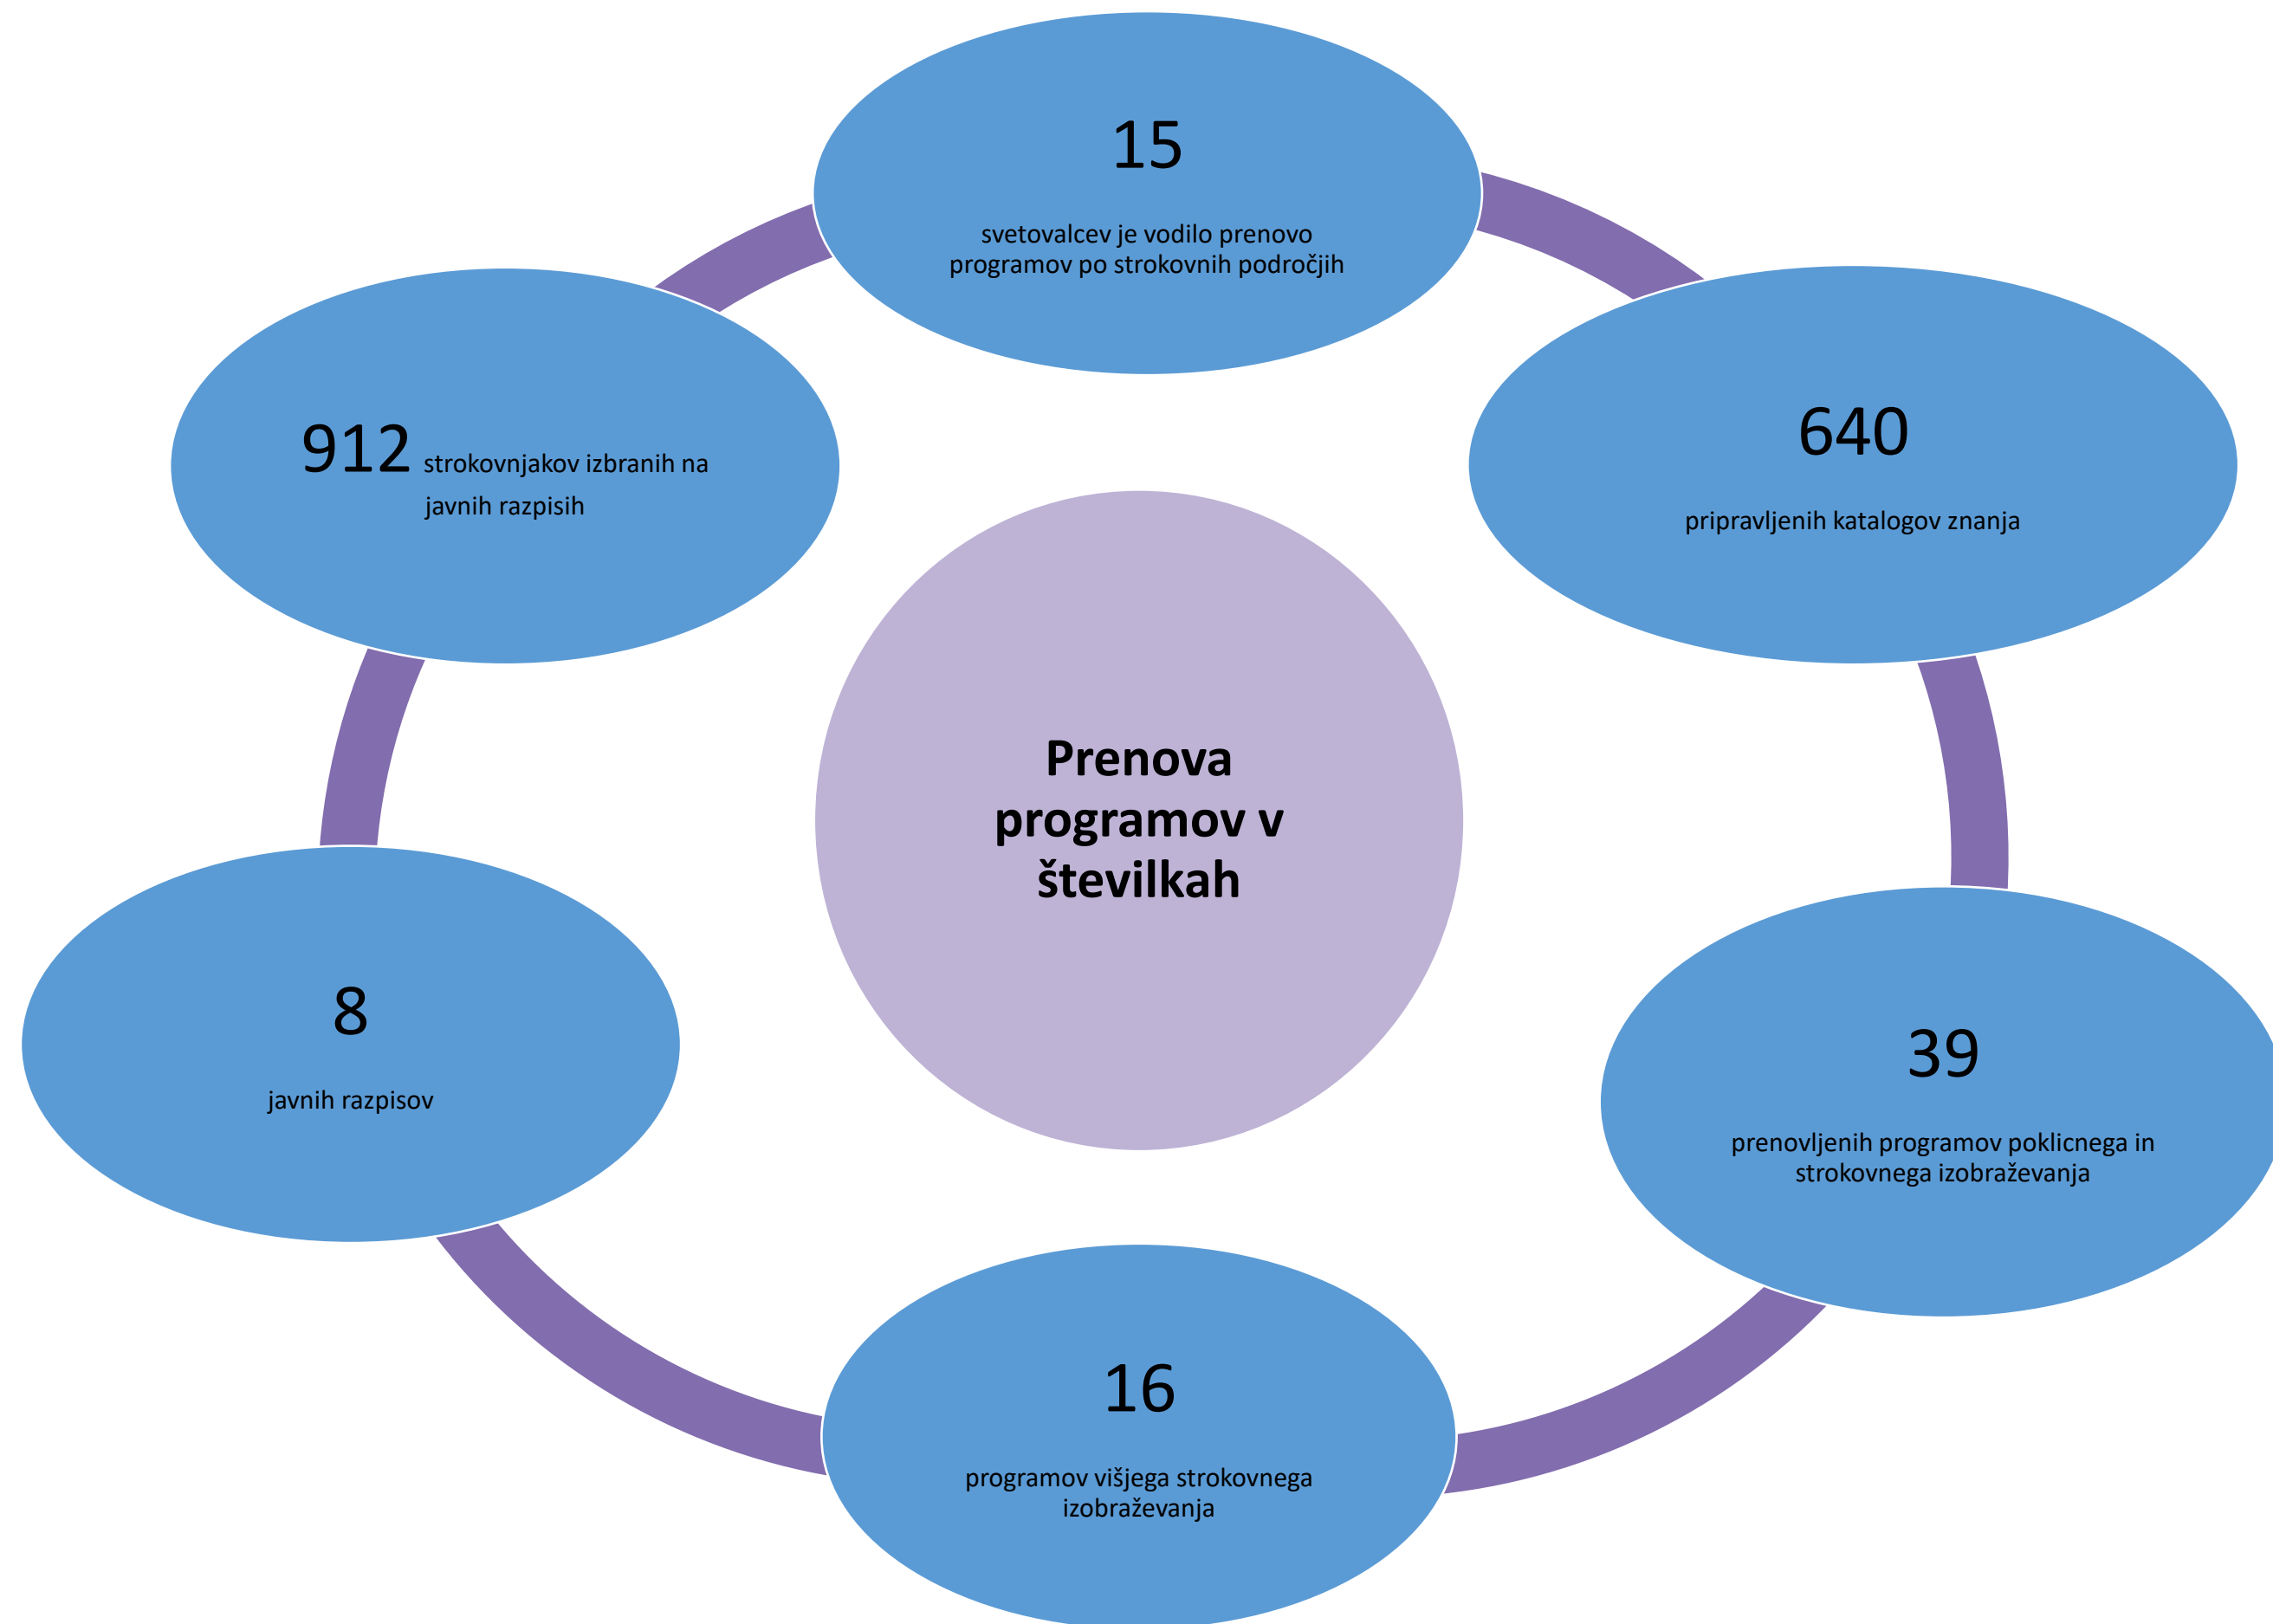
15

svetovalcev je vodilo prenovo programov po strokovnih področjih

640

pripravljenih katalogov znanja

39

prenovljenih programov poklicnega in strokovnega izobraževanja

16

programov višjega strokovnega izobraževanja

8

javnih razpisov

912 strokovnjakov izbranih na javnih razpisih

Prenova programov v številkah